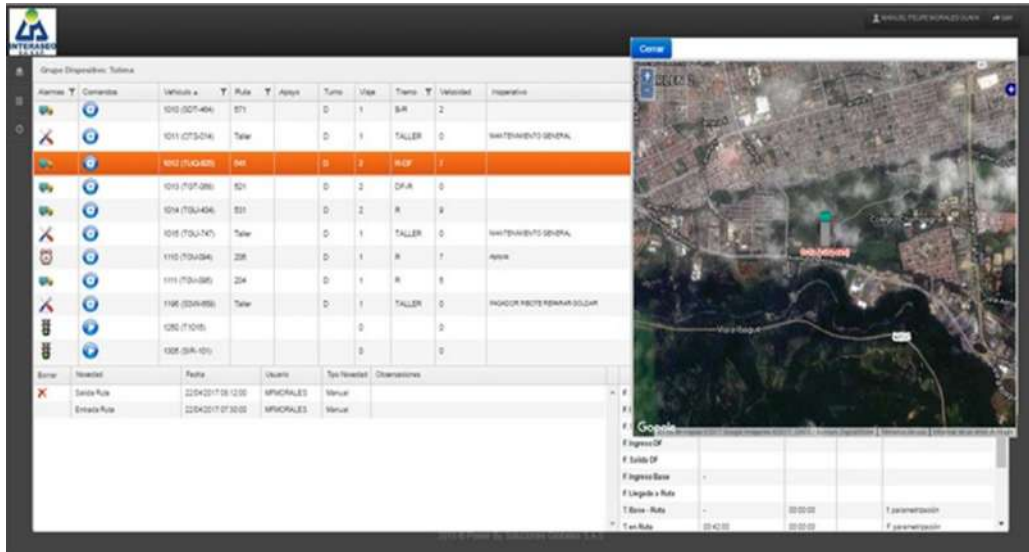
INTERASEO

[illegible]

Grupo Dispositivo: Tolima

Cerrar

| Alarmas | Comandos | Vehiculo | Ruta | Apoyo | Turno | Viaje | Tramo | Velocidad | Imperativo |
|---|---|---|---|---|---|---|---|---|---|
| | | 1010 (SDT-494) | 571 | | D | 1 | B-R | 2 | |
| | | 1011 (OTS-014) | Taller | | D | 1 | TALLER | 0 | MANTENIMIENTO GENERAL |
| | | 1012 (TUQ-620) | 546 | | D | 2 | R-DF | 7 | |
| | | 1013 (TGT-266) | 521 | | D | 2 | DF-R | 0 | |
| | | 1014 (TGU-434) | 531 | | D | 2 | R | 9 | |
| | | 1015 (TGU-747) | Taller | | D | 1 | TALLER | 0 | MANTENIMIENTO GENERAL |
| | | 1110 (TGU-094) | 206 | | D | 1 | R | 7 | Apoyo |
| | | 1111 (TGU-095) | 204 | | D | 1 | R | 5 | |
| | | 1195 (SDW-659) | Taller | | D | 1 | TALLER | 0 | PAGADOR PIBOTE REPARAR SOLDAR |
| | | 1250 (T1018) | | | | 0 | | 0 | |
| | | 1305 (SIR-101) | | | | 0 | | 0 | |

| Borrar | Novedad | Fecha | Usuario | Tipo Novedad | Observaciones |
|---|---|---|---|---|---|
| X | Salida Ruta | 22/04/2017 08:12:00 | MFMORALES | Manual | |
| | Entrada Ruta | 22/04/2017 07:30:00 | MFMORALES | Manual | |

Google

F. Ingreso DF
F. Salida DF
F. Ingreso Base
F. Llegada a Ruta
T. Base - Ruta | 00:00:00 | T. parametrización
T. en Ruta | 00:42:00 | 00:00:00 | T. parametrización

2015 © Power By Soluciones Globales S.A.S